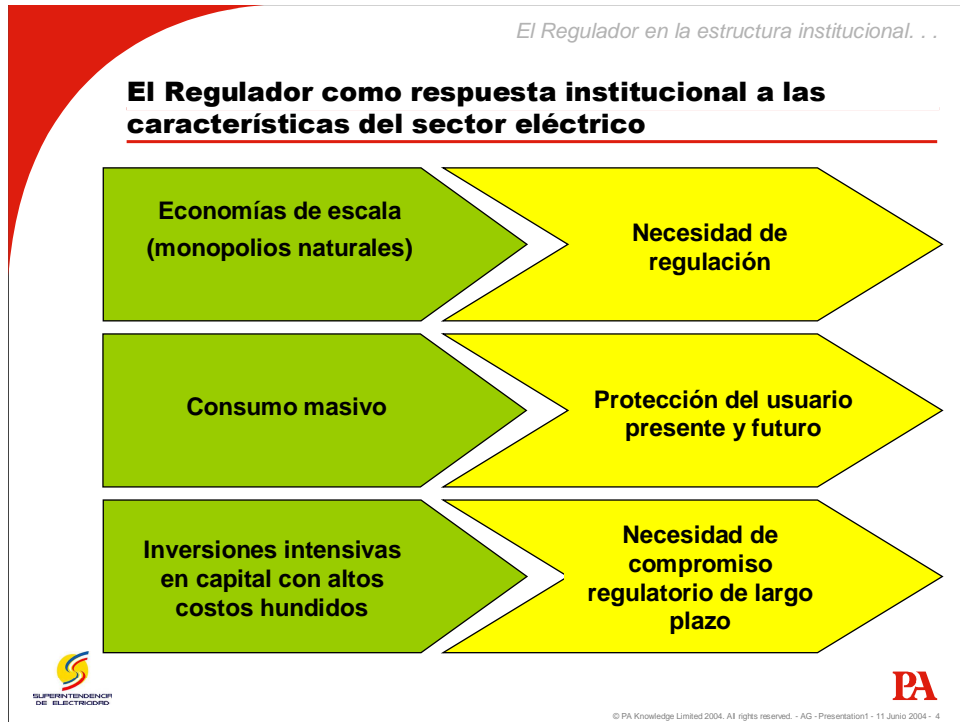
El Regulador en la estructura institucional. . .

El Regulador como respuesta institucional a las características del sector eléctrico

Economías de escala (monopolios naturales)

Necesidad de regulación

Consumo masivo

Protección del usuario presente y futuro

Inversiones intensivas en capital con altos costos hundidos

Necesidad de compromiso regulatorio de largo plazo

SUPERINTENDENCIA DE ELECTRICIDAD

PA

© PA Knowledge Limited 2004. Al rights reserved. - AG - Presentation1 - 11 Junio 2004 - 4